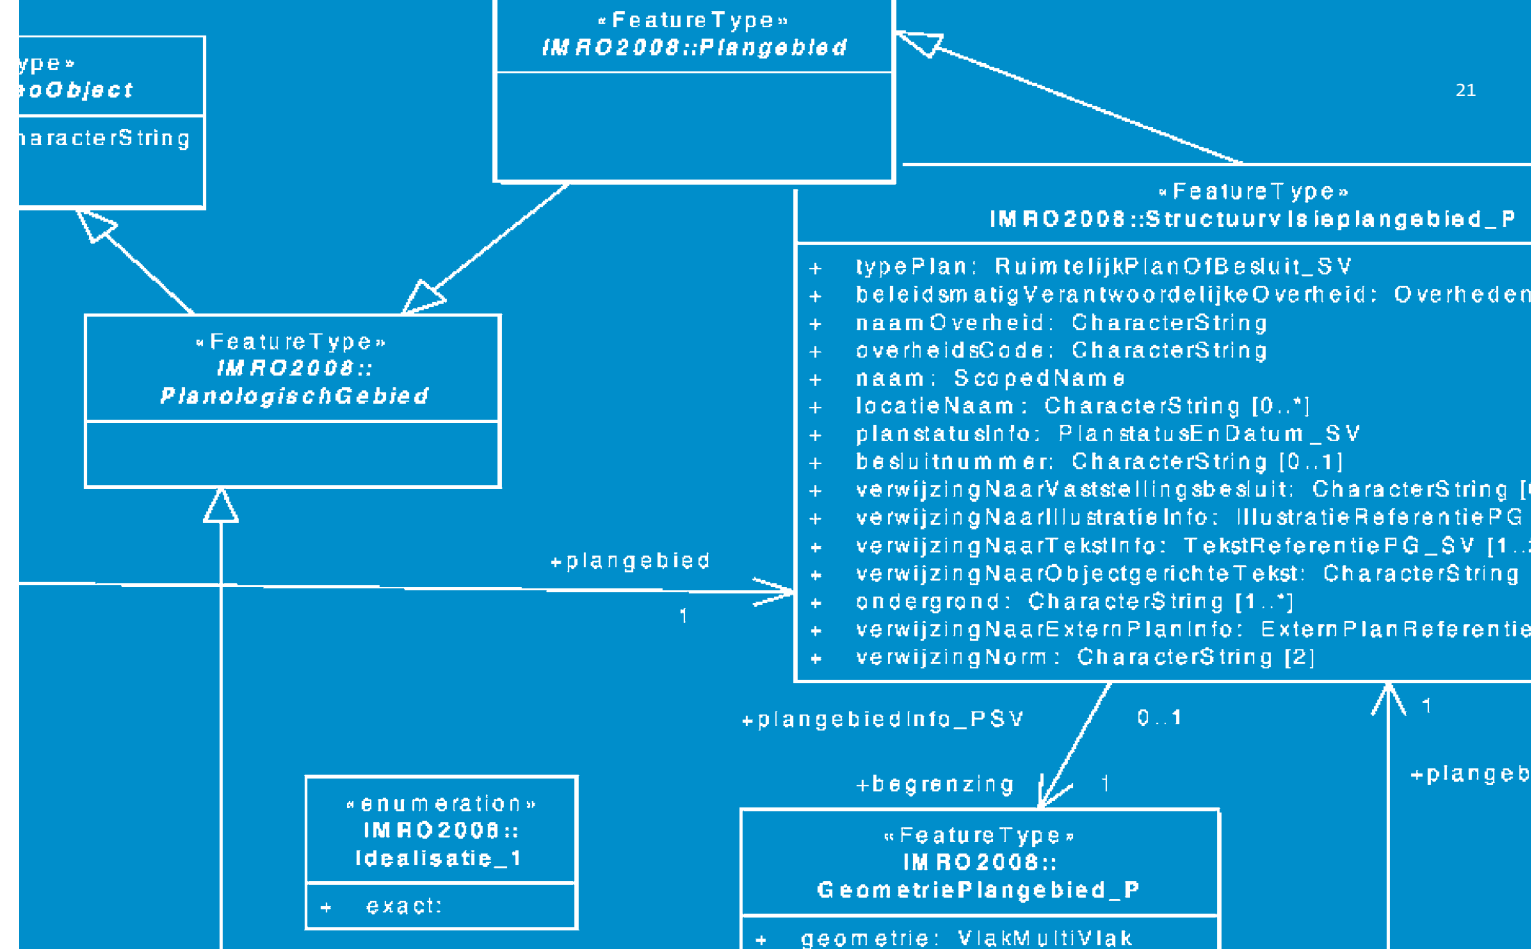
ype»
eoObject

haracterString

«FeatureType»
IMRO2008::Plangebied

21

«FeatureType»
IMRO2008::StructuurvIsieplangebied_P

+ typePlan: RuimtelijkPlanOfBesluit_SV
+ beleidsmatigVerantwoordelijkeOverheid: Overheden
+ naamOverheid: CharacterString
+ overheidsCode: CharacterString
+ naam: ScopedName
+ locatieNaam: CharacterString [0..*]
+ planstatusInfo: PlanstatusEnDatum_SV
+ besluitnummer: CharacterString [0..1]
+ verwijzingNaarVaststellingsbesluit: CharacterString [
+ verwijzingNaarIllustratieInfo: IllustratieReferentiePG
+ verwijzingNaarTekstInfo: TekstReferentiePG_SV [1..
+ verwijzingNaarObjectgerichteTekst: CharacterString
+ ondergrond: CharacterString [1..*]
+ verwijzingNaarExternPlanInfo: ExternPlanReferentie
+ verwijzingNorm: CharacterString [2]

«FeatureType»
IMRO2008::
PlanologischGebied

+plangebied

1

+plangebiedInfo_PSV

0..1

1

+begrenzing

1

+plangeb

«enumeration»
IMRO2008::
Idealisatie_1

+ exact:

«FeatureType»
IMRO2008::
GeometriePlangebied_P

+ geometrie: VlakMultiVlak